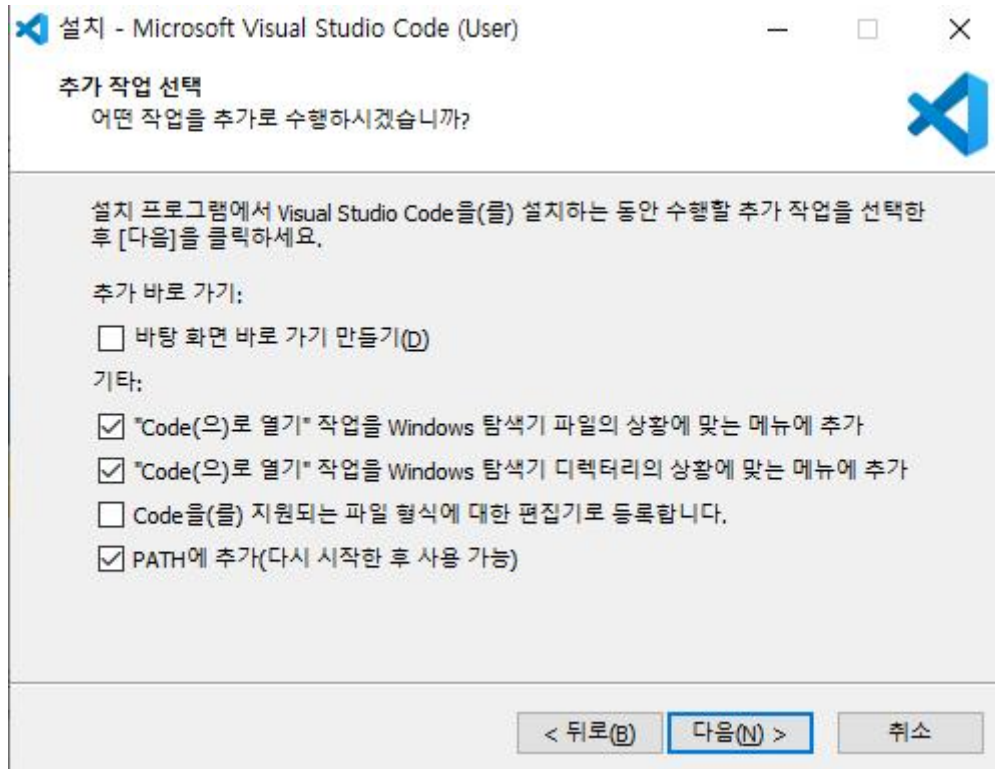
설치 - Microsoft Visual Studio Code (User)

추가 작업 선택
어떤 작업을 추가로 수행하시겠습니까?

설치 프로그램에서 Visual Studio Code을(를) 설치하는 동안 수행할 추가 작업을 선택한 후 [다음]을 클릭하세요.

추가 바로 가기:

바탕 화면 바로 가기 만들기(D)

기타:

"Code(으)로 열기" 작업을 Windows 탐색기 파일의 상황에 맞는 메뉴에 추가

"Code(으)로 열기" 작업을 Windows 탐색기 디렉터리의 상황에 맞는 메뉴에 추가

Code을(를) 지원되는 파일 형식에 대한 편집기로 등록합니다.

PATH에 추가(다시 시작한 후 사용 가능)

< 뒤로(B)
다음(N) >
취소